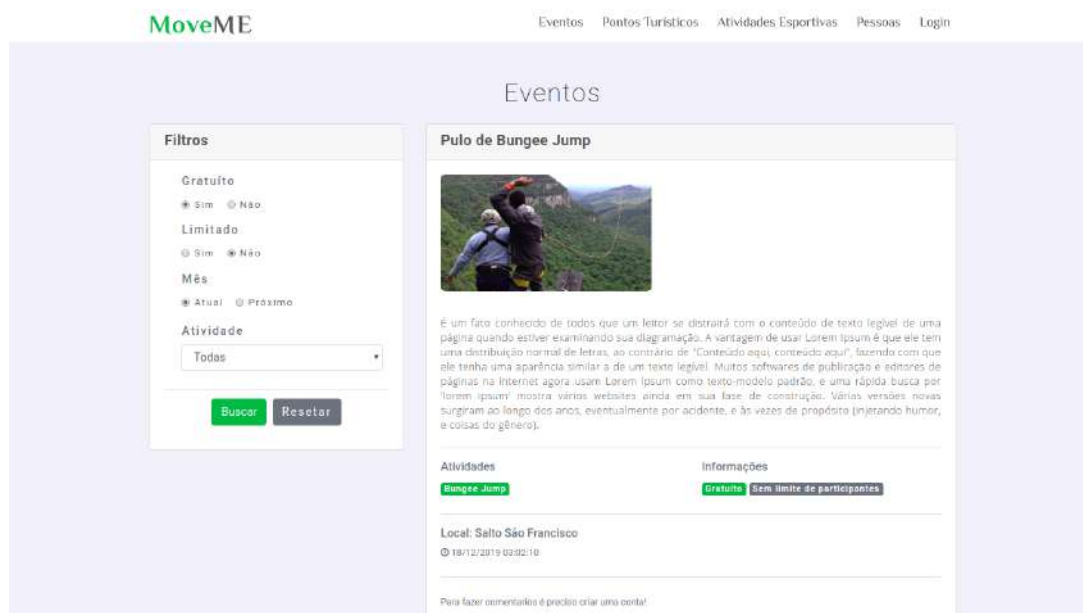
MoveME

Eventos Pontos Turísticos Atividades Esportivas Pessoas Login

Eventos

Filtros

Gratuito

Sim Não

Limitado

Sim Não

Mês

Atual Próximo

Atividade

Todas

Buscar Resetar

Pulo de Bungee Jump

É um fato conhecido de todos que um leitor se distrairá com o conteúdo de texto legível de uma página quando estiver examinando sua diagramação. A vantagem de usar Lorem Ipsum é que ele tem uma distribuição normal de letras, ao contrário de "Conteúdo aqui, conteúdo aqui", fazendo com que ele tenha uma aparência similar a de um texto legível. Muitos softwares de publicação e editores de páginas na internet agora usam Lorem Ipsum como texto-modelo padrão, e uma rápida busca por 'lorem ipsum' mostra vários websites ainda em sua fase de construção. Várias versões novas surgiram ao longo dos anos, eventualmente por acidente, e às vezes de propósito (injetando humor, e coisas do gênero).

Atividades

Bungee Jump

Informações

Gratuito Sem limite de participantes

Local: Salto São Francisco

18/12/2019 03:02:10

Para fazer comentarios é preciso criar uma conta!